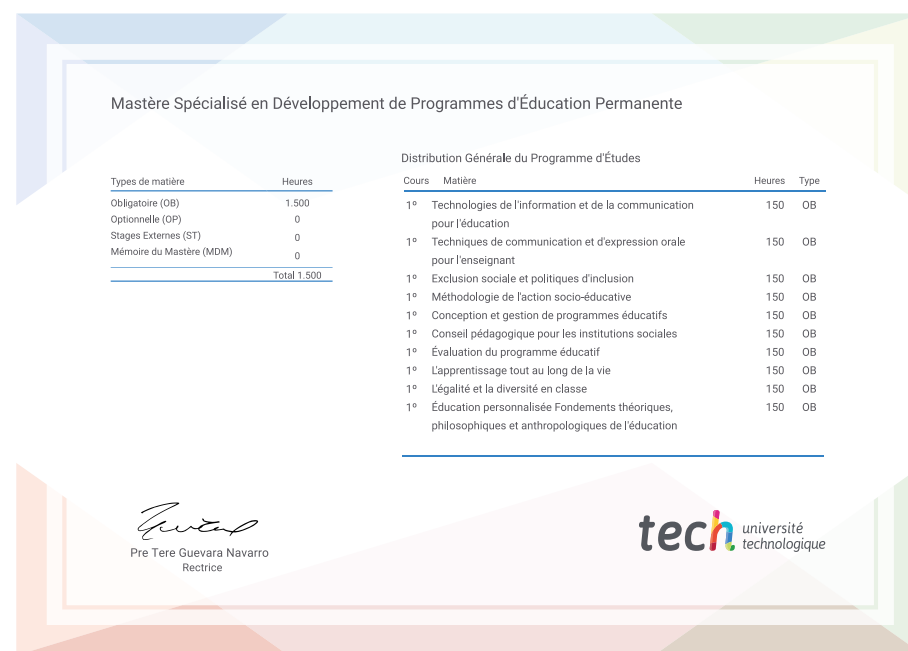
Mastère Spécialisé en Développement de Programmes d'Éducation Permanente

| Types de matière | Heures |
|---|---|
| Obligatoire (OB) | 1.500 |
| Optionnelle (OP) | 0 |
| Stages Externes (ST) | 0 |
| Mémoire du Mastère (MDM) | 0 |
| | Total 1.500 |

Distribution Générale du Programme d'Études

| Cours | Matière | Heures | Type |
|---|---|---|---|
| 1º | Technologies de l'information et de la communication pour l'éducation | 150 | OB |
| 1º | Techniques de communication et d'expression orale pour l'enseignant | 150 | OB |
| 1º | Exclusion sociale et politiques d'inclusion | 150 | OB |
| 1º | Méthodologie de l'action socio-éducative | 150 | OB |
| 1º | Conception et gestion de programmes éducatifs | 150 | OB |
| 1º | Conseil pédagogique pour les institutions sociales | 150 | OB |
| 1º | Évaluation du programme éducatif | 150 | OB |
| 1º | L'apprentissage tout au long de la vie | 150 | OB |
| 1º | L'égalité et la diversité en classe | 150 | OB |
| 1º | Éducation personnalisée Fondements théoriques, philosophiques et anthropologiques de l'éducation | 150 | OB |

Pre Tere Guevara Navarro
Rectrice

tech université technologique